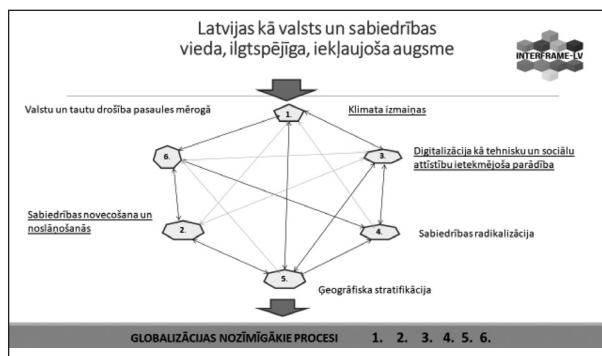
Latvijas kā valsts un sabiedrības vieda, ilgtspējīga, iekļaujoša augsme

INTERFRAME-LV

Valstu un tautu drošība pasaules mērogā

1.

Klimata izmaiņas

6.

3.

Digitalizācija kā tehnisku un sociālu attīstību ietekmējoša parādība

Sabiedrības novecošana un noslāņošanās

2.

4.

Sabiedrības radikalizācija

5.

Ģeogrāfiska stratifikācija

GLOBALIZĀCIJAS NOZĪMĪGĀKIE PROCESI 1. 2. 3. 4. 5. 6.